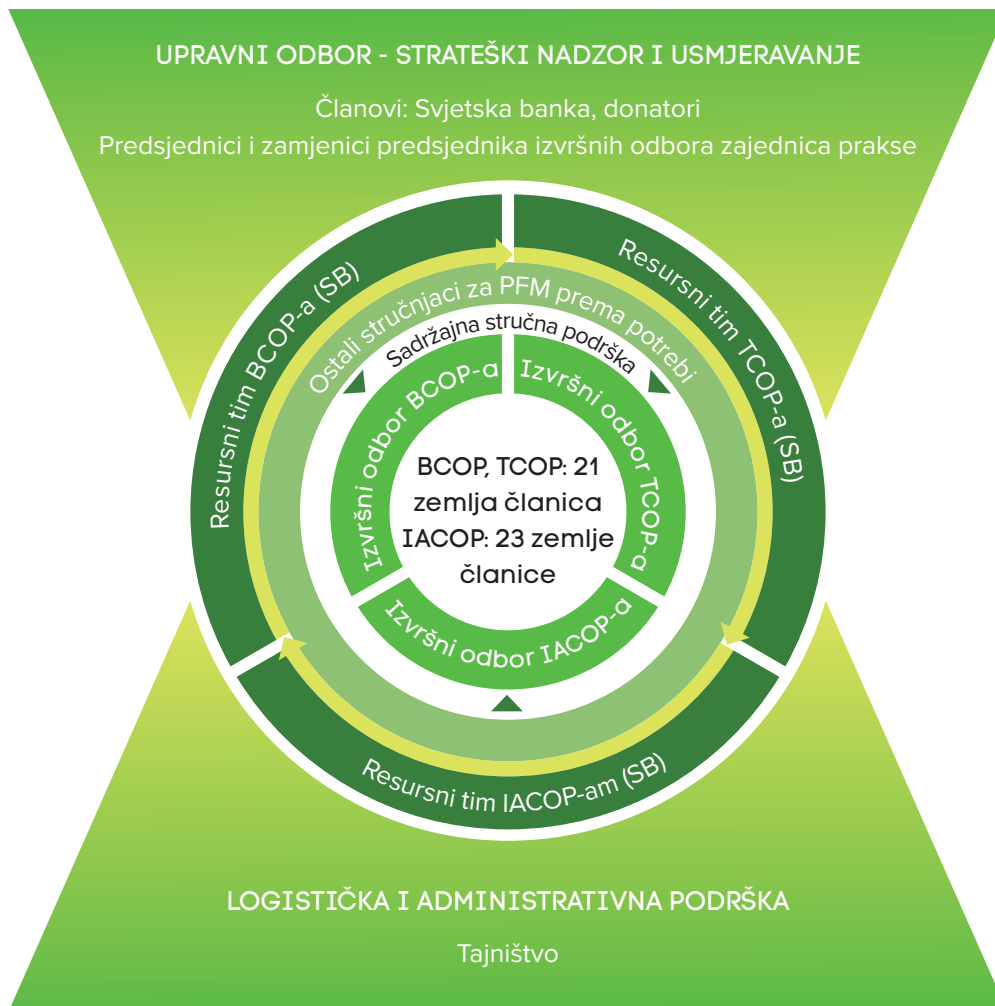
UPRAVNI ODBOR - STRATEŠKI NADZOR I USMJERAVANJE

Članovi: Svjetska banka, donatori

Predsjednici i zamjenici predsjednika izvršnih odbora zajednica prakse

Resursni tim BCOP-a (SB)

Resursni tim TCOP-a (SB)

Ostali stručnjaci za PFM prema potrebi

Sadržajna stručna podrška

Izvršni odbor BCOP-a

Izvršni odbor TCOP-a

BCOP, TCOP: 21 zemlja članica IACOP: 23 zemlje članice

Izvršni odbor IACOP-a

Resursni tim IACOP-am (SB)

LOGISTIČKA I ADMINISTRATIVNA PODRŠKA

Tajništvo